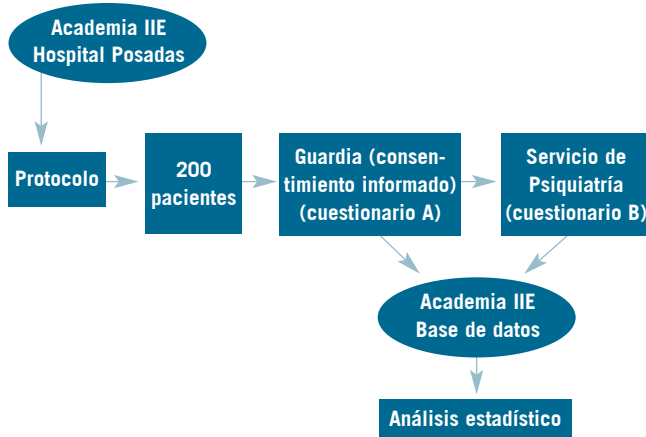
Academia IIE
Hospital Posadas

Protocolo

200 pacientes

Guardia (consentimiento informado) (cuestionario A)

Servicio de Psiquiatría (cuestionario B)

Academia IIE
Base de datos

Análisis estadístico